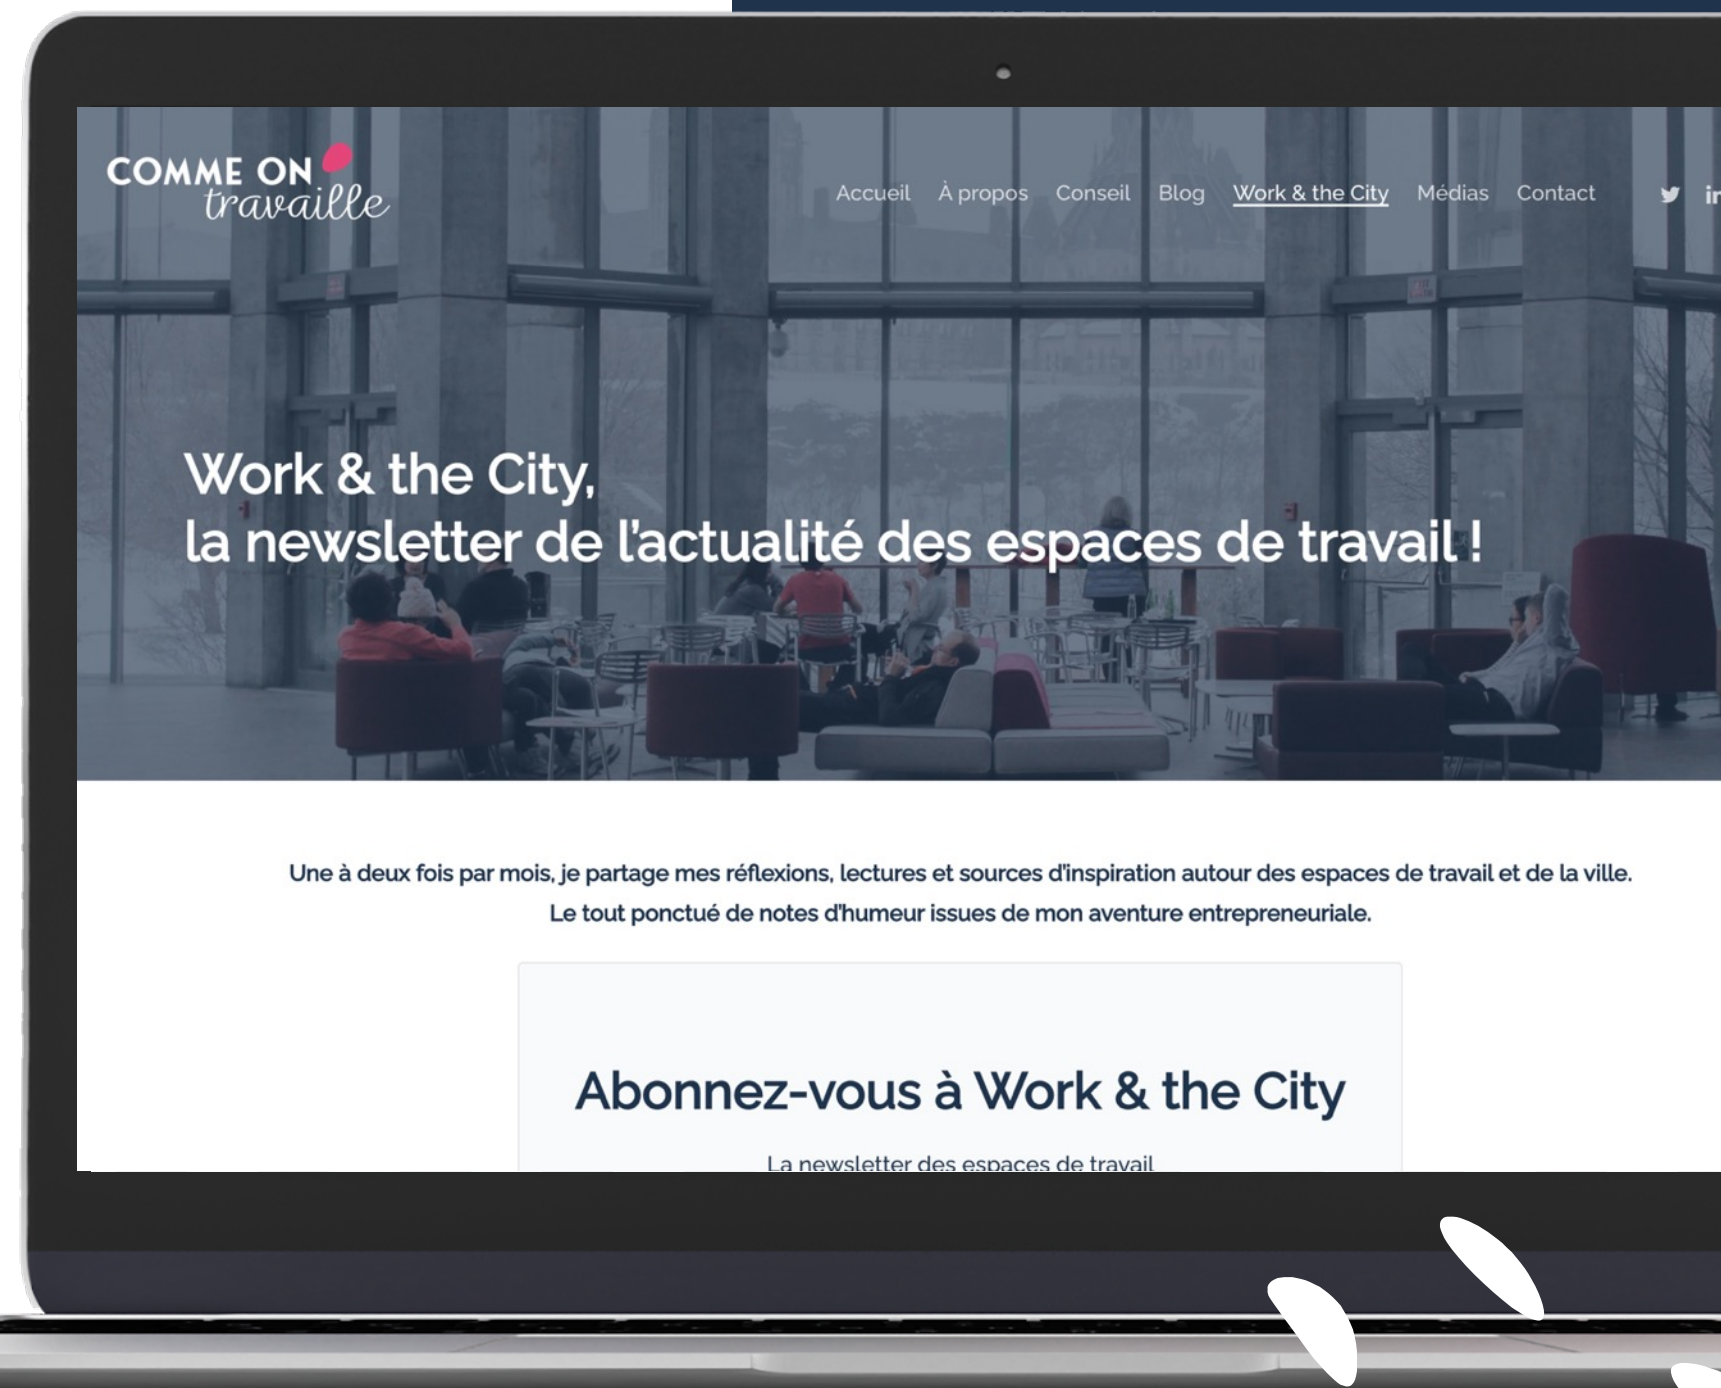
COMME ON travaille

Accueil À propos Conseil Blog Work & the City Médias Contact

Work & the City,
la newsletter de l'actualité des espaces de travail !

Une à deux fois par mois, je partage mes réflexions, lectures et sources d'inspiration autour des espaces de travail et de la ville. Le tout ponctué de notes d'humeur issues de mon aventure entrepreneuriale.

Abonnez-vous à Work & the City

La newsletter des espaces de travail